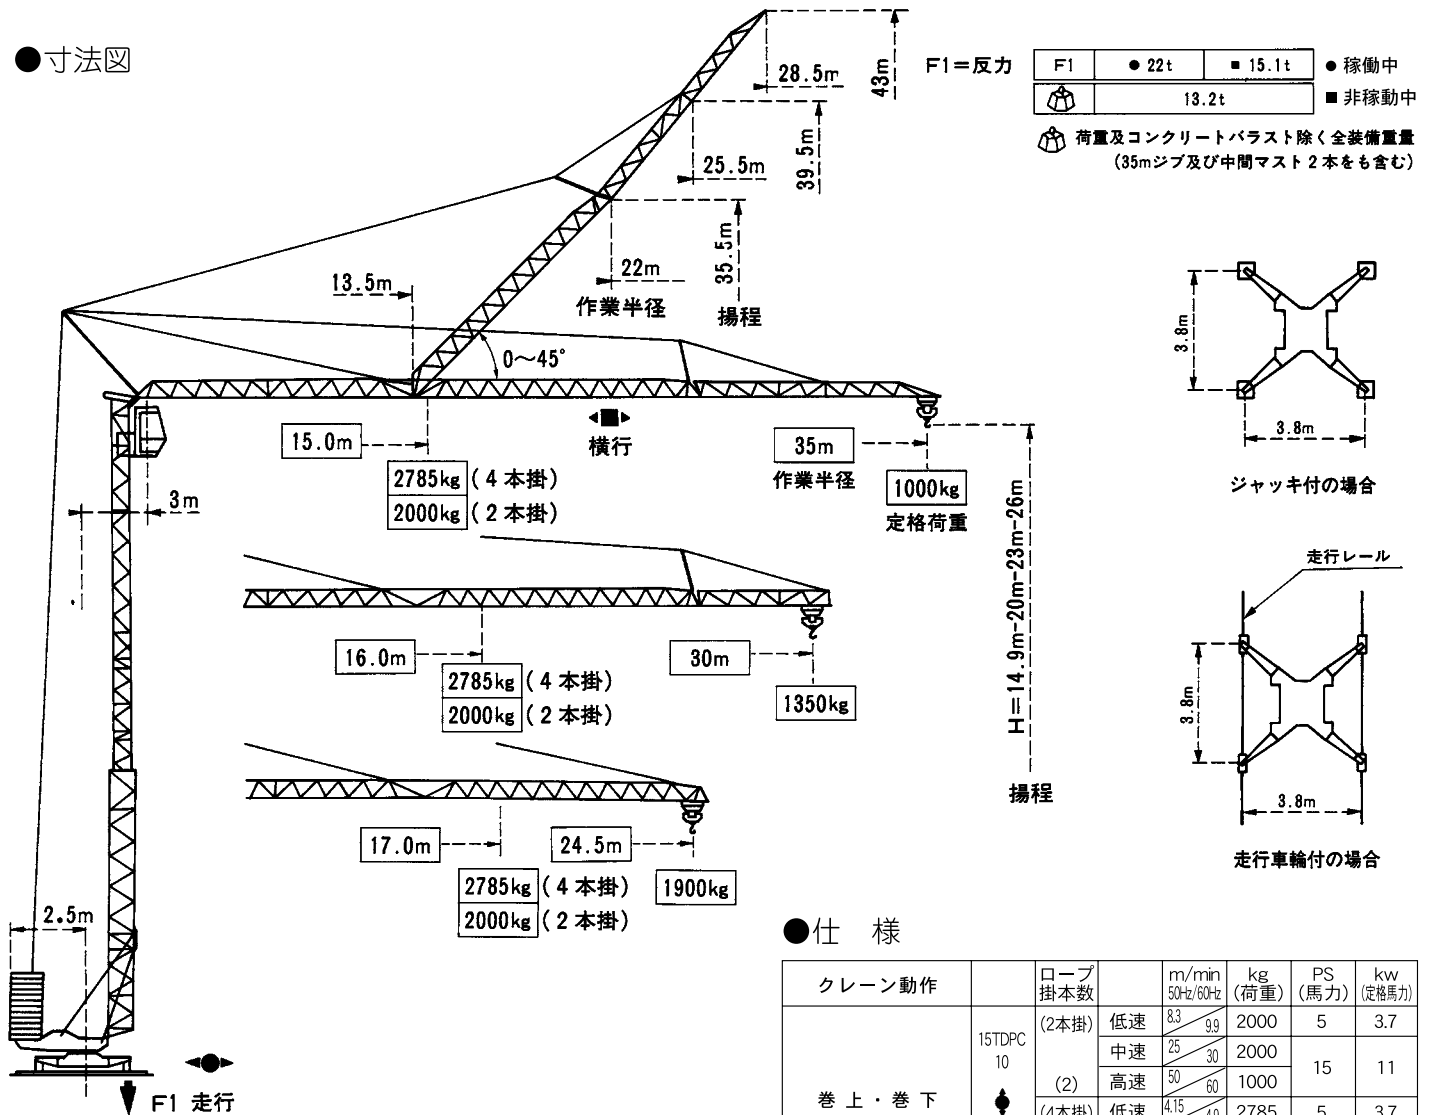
●寸法図

43m
28.5m
39.5m
25.5m
35.5m
22m
作業半径
揚程
13.5m
0〜45°

F1＝反力

| F1 | ● 22t | ■ 15.1t |
|---|---|---|
| | 13.2t | |

● 稼働中
■ 非稼動中

荷重及コンクリートバラスト除く全装備重量（35mジブ及び中間マスト２本をも含む）

3.8m
3.8m
ジャッキ付の場合

走行レール
3.8m
3.8m
走行車輪付の場合

15.0m
2785kg（４本掛）
2000kg（２本掛）
横行
35m
作業半径
1000kg
定格荷重

3m

H＝14.9m−20m−23m−26m
揚程

16.0m
2785kg（４本掛）
2000kg（２本掛）
30m
1350kg

17.0m
2785kg（４本掛）
2000kg（２本掛）
24.5m
1900kg

2.5m
F1 走行

●仕　様

| クレーン動作 | | ロープ掛本数 | | m/min 50Hz/60Hz | kg（荷重） | PS（馬力） | kw（定格馬力） |
|---|---|---|---|---|---|---|---|
| 巻上・巻下 | 15TDPC 10 | (2本掛) | 低速 | 8.3 / 9.9 | 2000 | 5 | 3.7 |
| | | (2) | 中速 | 25 / 30 | 2000 | 15 | 11 |
| | | | 高速 | 50 / 60 | 1000 | | |
| | | (4本掛) | 低速 | 4.15 / 4.9 | 2785 | 5 | 3.7 |